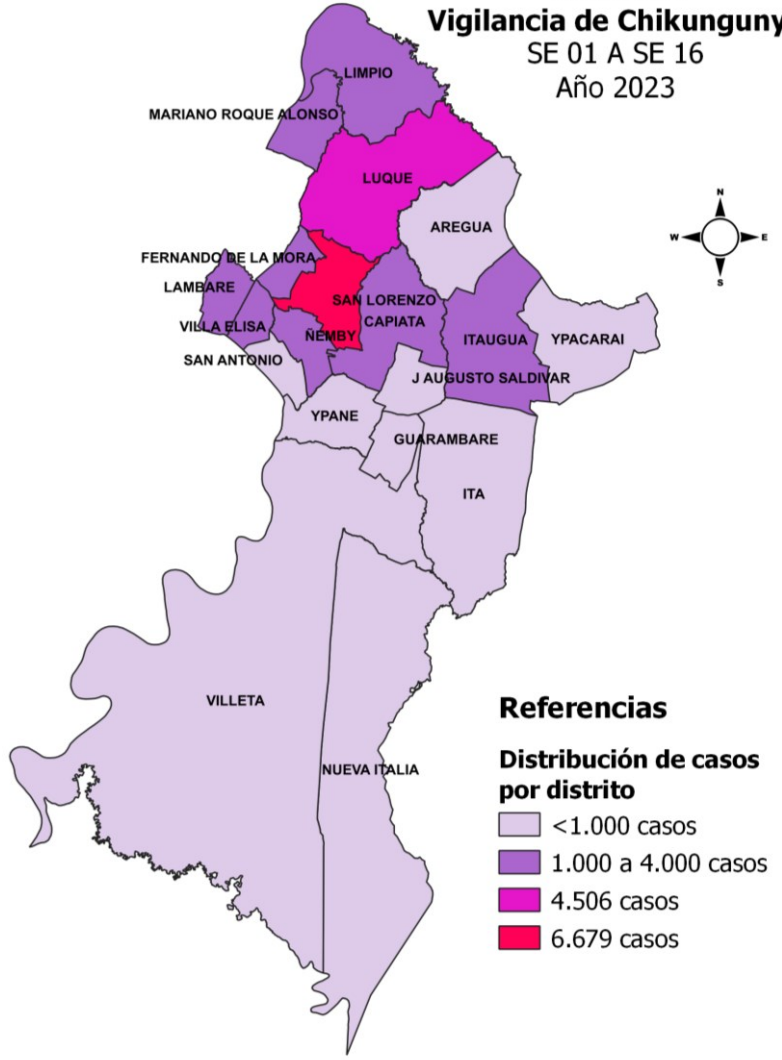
Vigilancia de Chikunguny
SE 01 A SE 16
Año 2023

LIMPIO
MARIANO ROQUE ALONSO
LUQUE
AREGUA
FERNANDO DE LA MORA
LAMBARE
SAN LORENZO
CAPIATA
VILLA ELISA
ÑEMBY
ITAUGUA
YPACARAI
SAN ANTONIO
J AUGUSTO SALDIVAR
YPANE
GUARAMBARE
ITA
VILLETA
NUEVA ITALIA

N
W
E
S

Referencias
Distribución de casos por distrito
<1.000 casos
1.000 a 4.000 casos
4.506 casos
6.679 casos